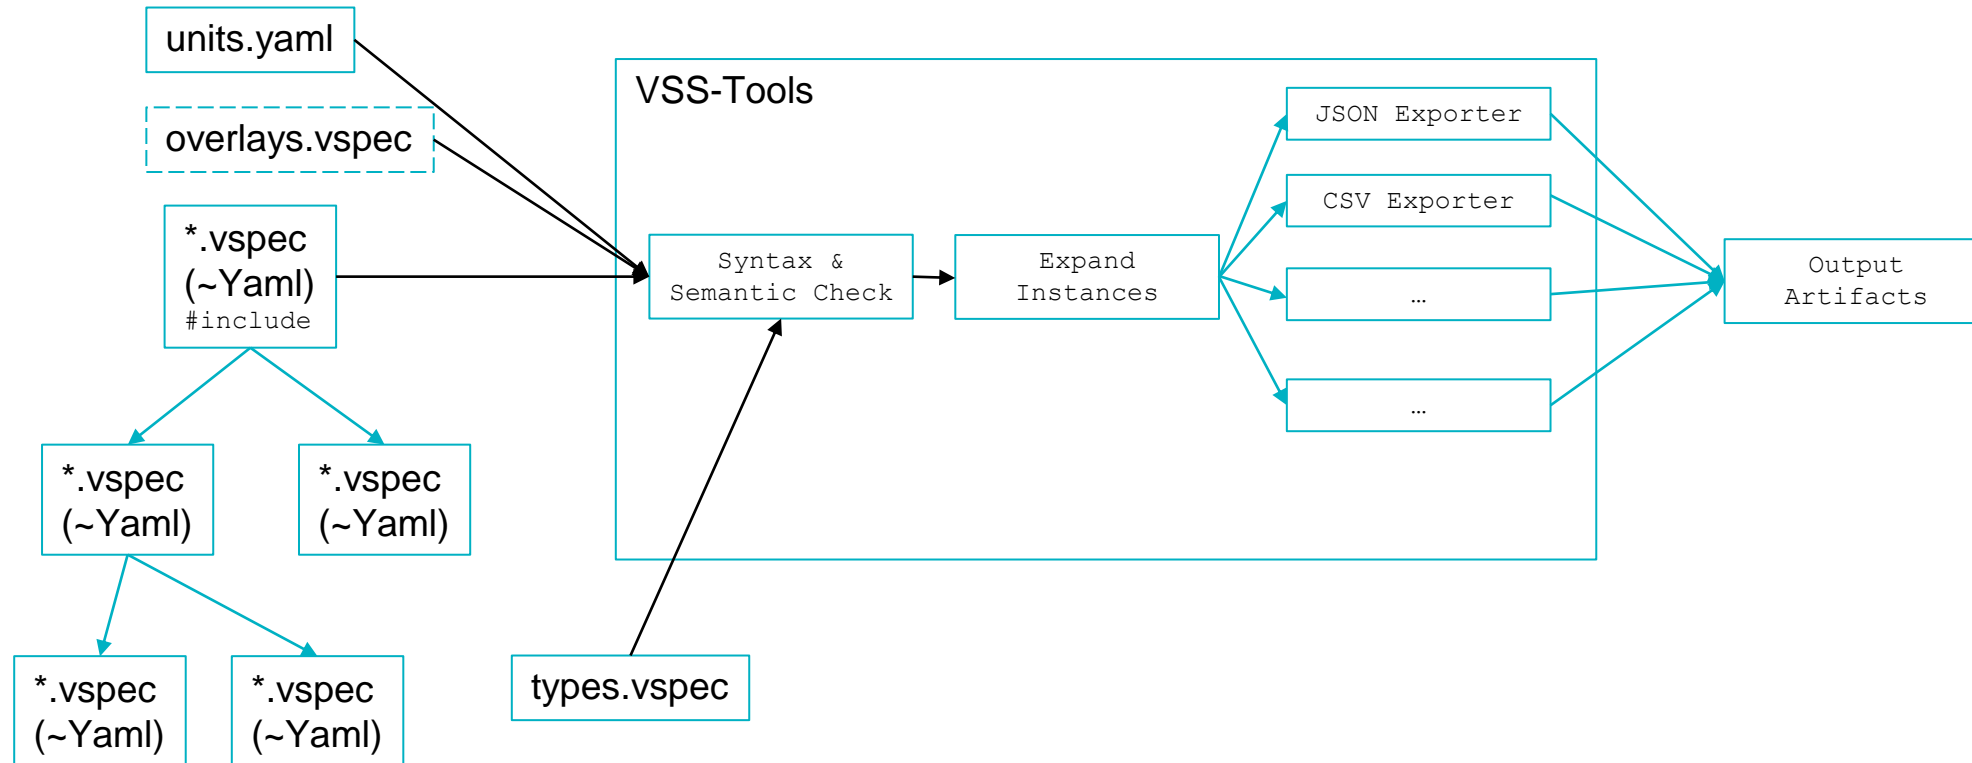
units.yaml

overlays.vspec

*.vspec
(~Yaml)
#include

*.vspec
(~Yaml)

*.vspec
(~Yaml)

*.vspec
(~Yaml)

*.vspec
(~Yaml)

types.vspec

VSS-Tools

Syntax &
Semantic Check

Expand
Instances

JSON Exporter

CSV Exporter

…

…

Output
Artifacts